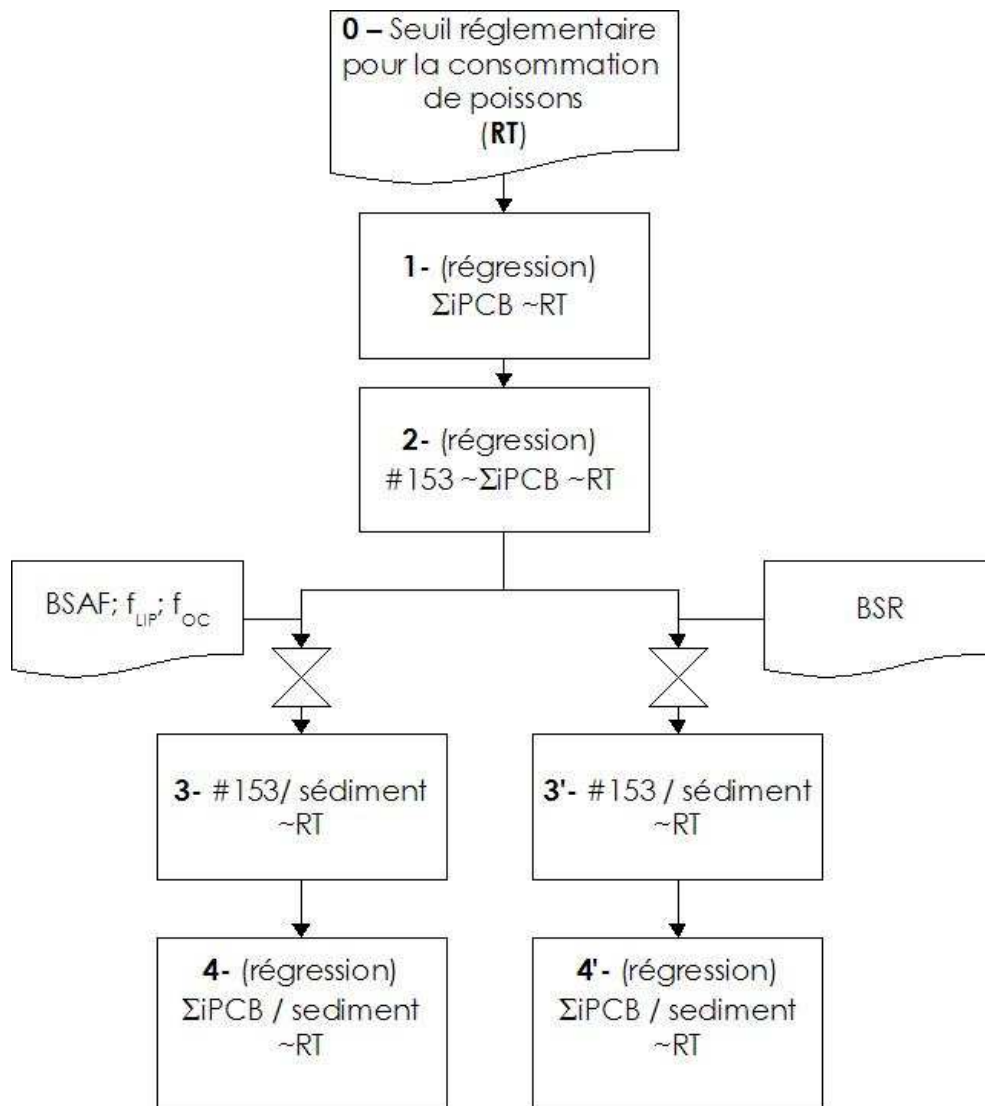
0 – Seuil réglementaire pour la consommation de poissons (RT)

1- (régression) ΣiPCB ~RT

2- (régression) #153 ~ΣiPCB ~RT

BSAF; $f_{LIP}$; $f_{OC}$

BSR

3- #153/ sédiment ~RT

3'- #153 / sédiment ~RT

4- (régression) ΣiPCB / sediment ~RT

4'- (régression) ΣiPCB / sediment ~RT